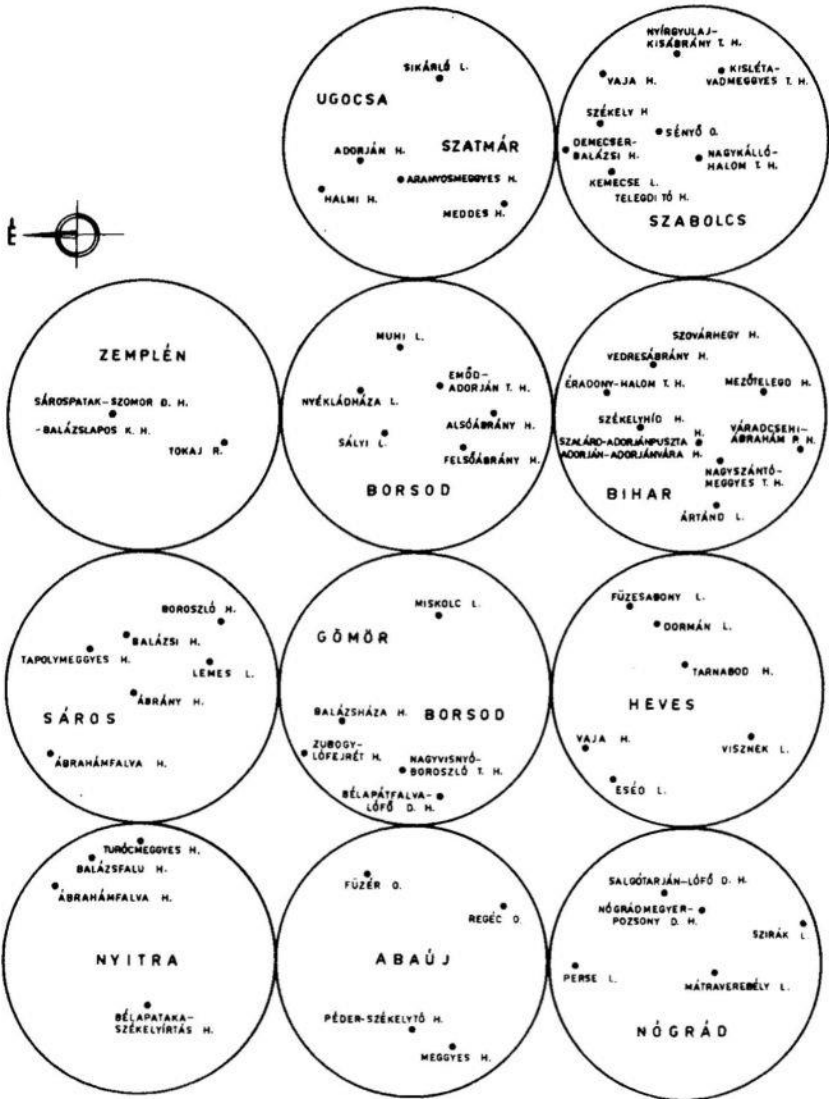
É

SIKÁRLÓ L.
UGOCSA
SZATMÁR
ADORJÁN H.
ARANYOSMEGGYES H.
HALMI H.
MEDDES H.

NYÍRGYULAJ-KISÁBRÁNY T. H.
VAJA H.
KISLÉTA-VADMEGGYES T. H.
SZÉKELY H.
SÉNYŐ O.
DEMECSER-BALÁZSI H.
NAGYKÁLLÓ-HALOM T. H.
KEMECSE L.
TELEGDI TÓ H.
SZABOLCS

ZEMPLÉN
SÁROSPATAK-SZOMOR D. H.
-BALÁZSLAPOS K. H.
TOKAJ R.

MUHI L.
EMŐD-ADORJÁN T. H.
NYÉKLÁDHÁZA L.
ALSÓÁBRÁNY H.
SÁLYI L.
FELSŐÁBRÁNY H.
BORSOD

SZOVÁRHEGY H.
VEDRESÁBRÁNY H.
ÉRADONY-HALOM T. H.
MEZŐTELEGD H.
SZÉKELYHÍD H.
VÁRADCSEHI-ÁBRAHÁM P. H.
SZALÁRD-ADORJÁNPUSZTA H.
ADORJÁN-ADORJÁNVÁRA H.
NAGYSZÁNTÓ-MEGGYES T. H.
BIHAR
ÁRTÁND L.

BOROSZLÓ H.
BALÁZSI H.
TAPOLYMEGGYES H.
LEMES L.
ÁBRÁNY H.
SÁROS
ÁBRAHÁMFALVA H.

MISKOLC L.
GÖMÖR
BALÁZSHÁZA H.
BORSOD
ZUBOGY-LŐFEJRÉT H.
NAGYVISNYÓ-BOROSZLÓ T. H.
BÉLAPÁTFALVA-LŐFŐ D. H.

FÜZESABONY L.
DORMÁN L.
TARNABOD H.
HEVES
VAJA H.
VISZNEK L.
ESÉD L.

TURÓCMEGGYES H.
BALÁZSFALU H.
ÁBRAHÁMFALVA H.
NYITRA
BÉLAPATAKA-SZÉKELYIRTÁS H.

FÜZÉR O.
REGÉC O.
ABAÚJ
PÉDER-SZÉKELYTÓ H.
MEGGYES H.

SALGÓTARJÁN-LŐFŐ D. H.
NÓGRÁDMEGYER-POZSONY D. H.
SZIRÁK L.
PERSE L.
MÁTRAVEREBÉLY L.
NÓGRÁD